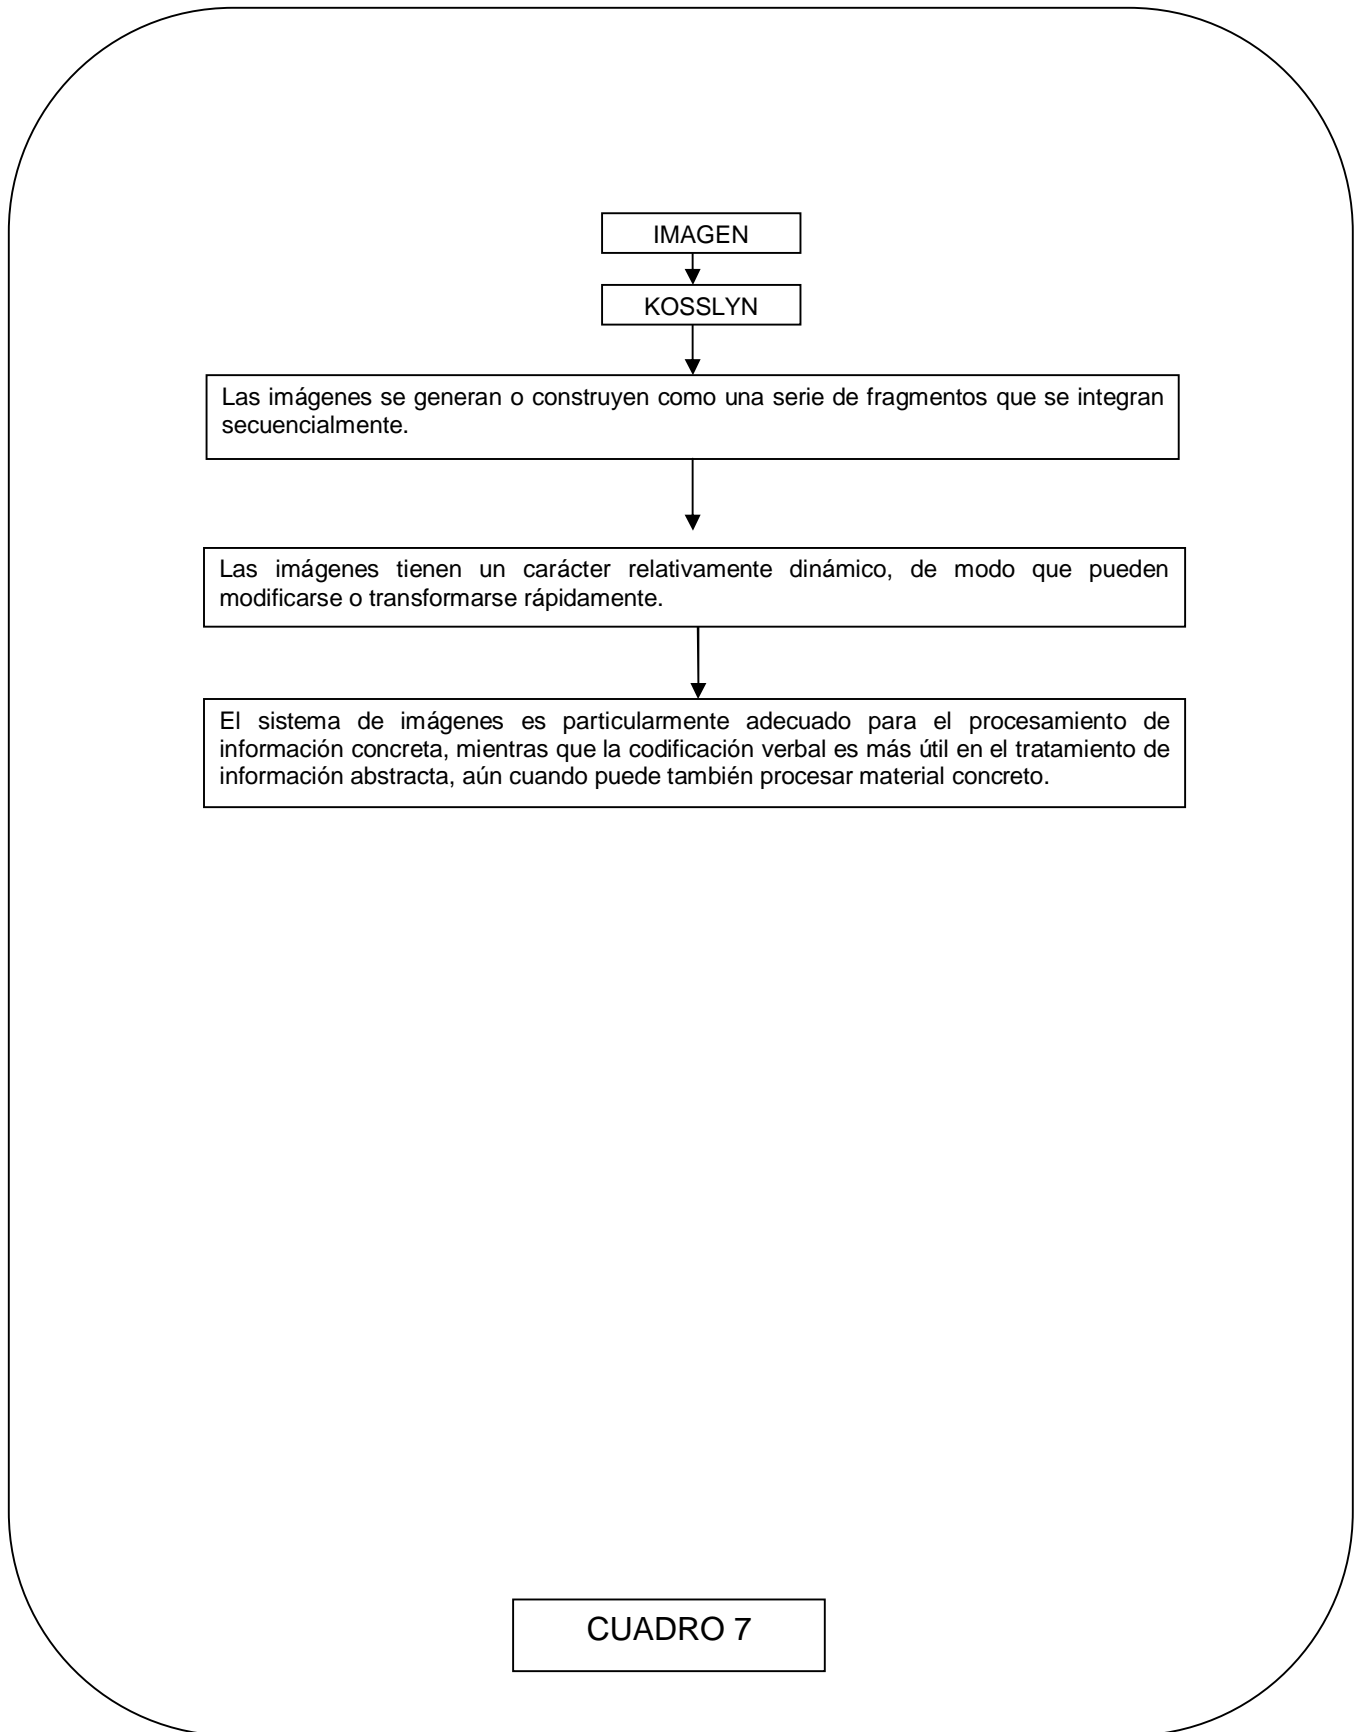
IMAGEN

KOSSLYN

Las imágenes se generan o construyen como una serie de fragmentos que se integran secuencialmente.

Las imágenes tienen un carácter relativamente dinámico, de modo que pueden modificarse o transformarse rápidamente.

El sistema de imágenes es particularmente adecuado para el procesamiento de información concreta, mientras que la codificación verbal es más útil en el tratamiento de información abstracta, aún cuando puede también procesar material concreto.

CUADRO 7